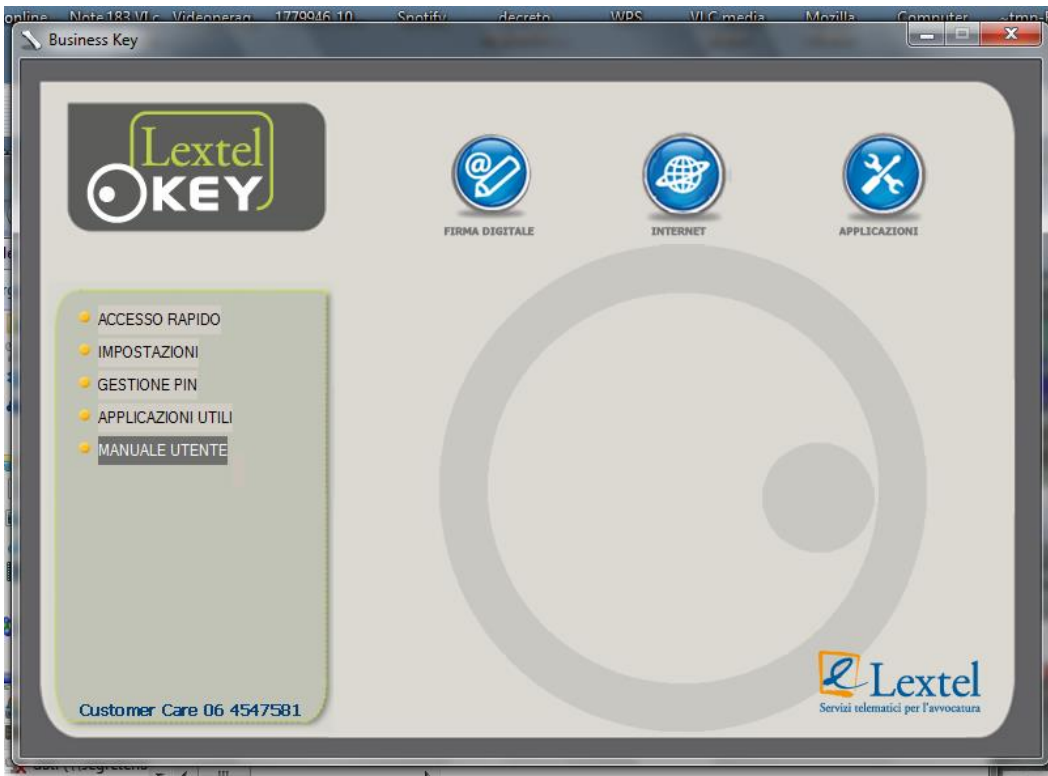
online Note 183 VLc Videoperag 1779946 10 Spotify decreto WPS VLC media Mozilla Computer ~tmp-

Business Key

Lextel
KEY

FIRMA DIGITALE

INTERNET

APPLICAZIONI

ACCESSO RAPIDO
IMPOSTAZIONI
GESTIONE PIN
APPLICAZIONI UTILI
MANUALE UTENTE

Customer Care 06 4547581

Lextel
Servizi telematici per l'avvocatura